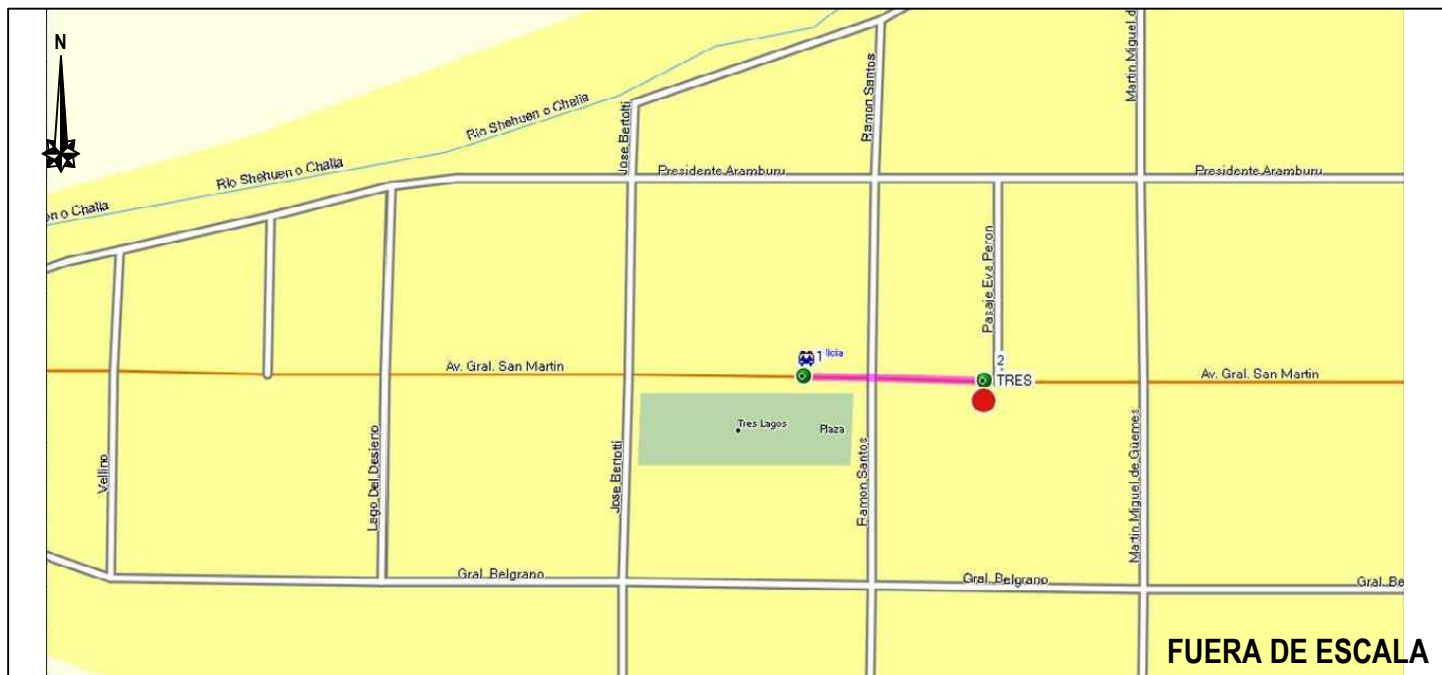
N

Rio Shehuen o Challa

Rio Shehuen o Challa

en o Challa

Jose Bertoti

Ramon Santos

Martin Miguel de

Presidente Aramburu

Presidente Aramburu

Pasaje Eva Peron

Av. Gral. San Martin

1 licia

2

TRES

Av. Gral. San Martin

Tres Lagos

Plaza

Vellino

Lago Del Desierto

Jose Bertoti

Ramon Santos

Martin Miguel de Guemes

Gral. Belgrano

Gral. Belgrano

Gral. Be

FUERA DE ESCALA